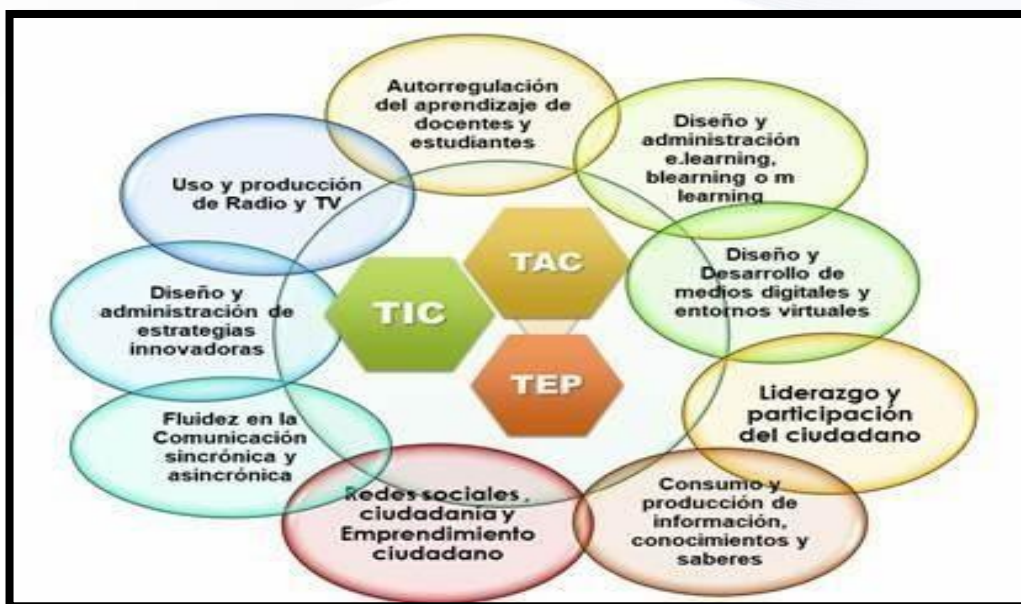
Autorregulación del aprendizaje de docentes y estudiantes

Diseño y administración e.learning, blearning o m learning

Diseño y Desarrollo de medios digitales y entornos virtuales

Liderazgo y participación del ciudadano

Consumo y producción de información, conocimientos y saberes

Redes sociales , ciudadanía y Emprendimiento ciudadano

Fluidez en la Comunicación sincrónica y asincrónica

Diseño y administración de estrategias innovadoras

Uso y producción de Radio y TV

TAC

TIC

TEP